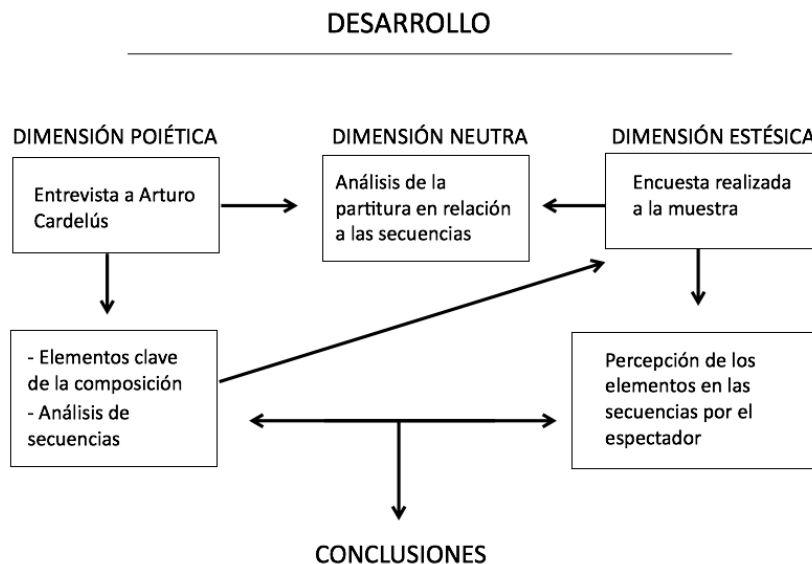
DESARROLLO

DIMENSIÓN POIÉTICA

Entrevista a Arturo Cardelús

DIMENSIÓN NEUTRA

Análisis de la partitura en relación a las secuencias

DIMENSIÓN ESTÉSICA

Encuesta realizada a la muestra

- Elementos clave de la composición
- Análisis de secuencias

Percepción de los elementos en las secuencias por el espectador

CONCLUSIONES